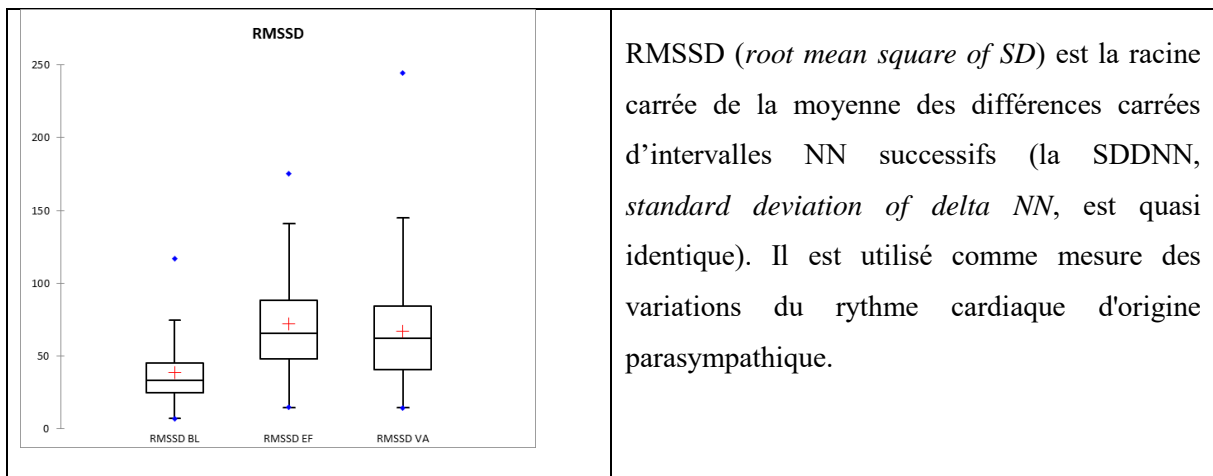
RMSSD

250

200

150

100

50

0

RMSSD BL RMSSD EF RMSSD VA

RMSSD (*root mean square of SD*) est la racine carrée de la moyenne des différences carrées d'intervalles NN successifs (la SDDNN, *standard deviation of delta NN*, est quasi identique). Il est utilisé comme mesure des variations du rythme cardiaque d'origine parasympathique.